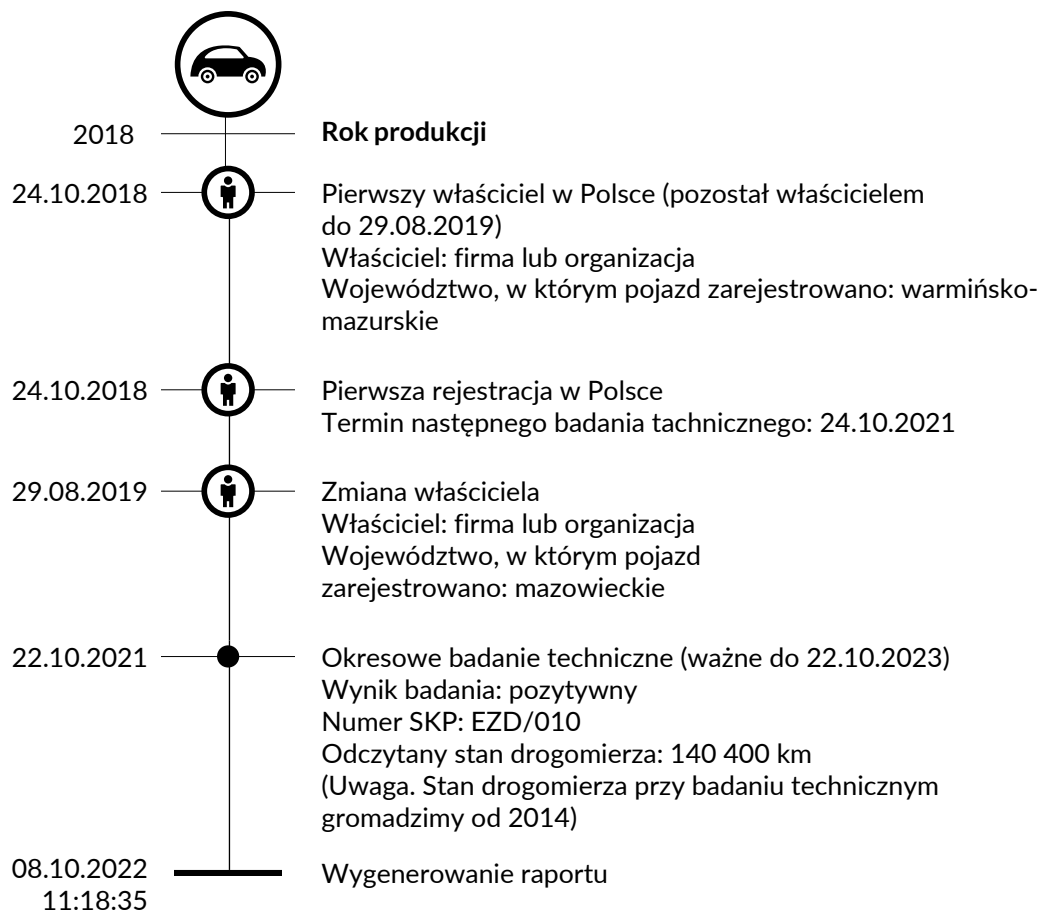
2018
**Rok produkcji**

24.10.2018
Pierwszy właściciel w Polsce (pozostał właścicielem do 29.08.2019)
Właściciel: firma lub organizacja
Województwo, w którym pojazd zarejestrowano: warmińsko-mazurskie

24.10.2018
Pierwsza rejestracja w Polsce
Termin następnego badania technicznego: 24.10.2021

29.08.2019
Zmiana właściciela
Właściciel: firma lub organizacja
Województwo, w którym pojazd zarejestrowano: mazowieckie

22.10.2021
Okresowe badanie techniczne (ważne do 22.10.2023)
Wynik badania: pozytywny
Numer SKP: EZD/010
Odczytany stan drogomierza: 140 400 km
(Uwaga. Stan drogomierza przy badaniu technicznym gromadzimy od 2014)

08.10.2022
11:18:35
Wygenerowanie raportu